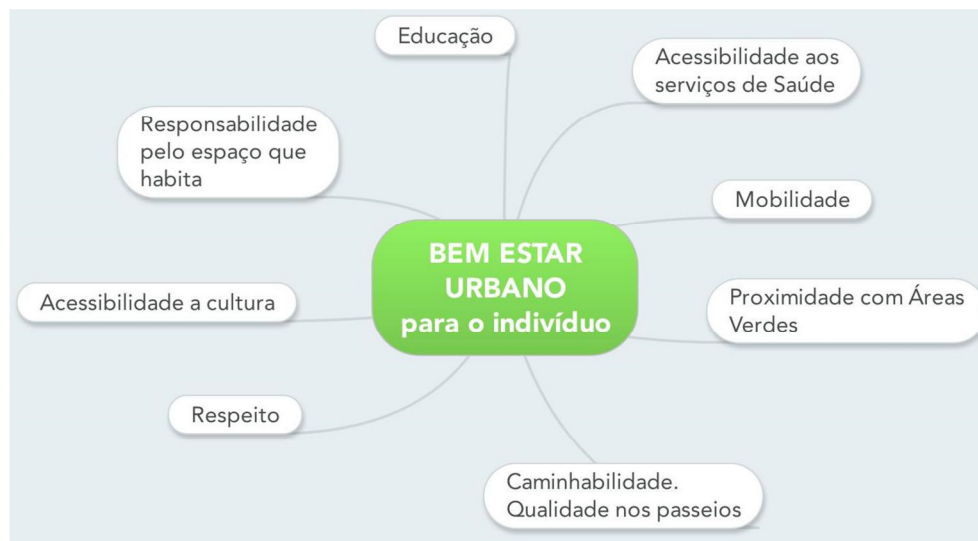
Educação

Acessibilidade aos serviços de Saúde

Responsabilidade pelo espaço que habita

Mobilidade

BEM ESTAR URBANO para o indivíduo

Acessibilidade a cultura

Proximidade com Áreas Verdes

Respeito

Caminhabilidade. Qualidade nos passeios